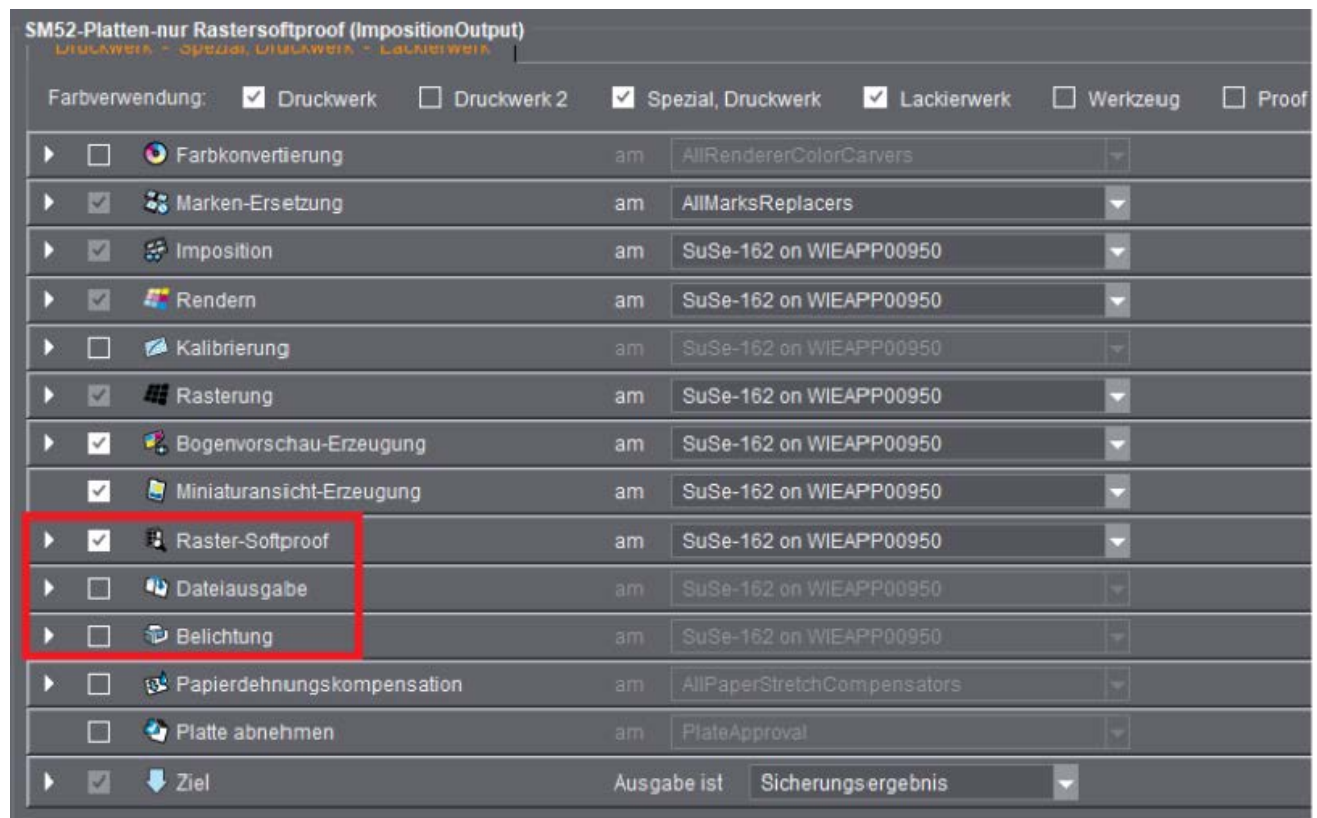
SM52-Platten-nur Rastersoftproof (ImpositionOutput)

Druckwerk - Spezial, Druckwerk - Lackierwerk

Farbverwendung: Druckwerk Druckwerk 2 Spezial, Druckwerk Lackierwerk Werkzeug Proof

Farbkonvertierung am AllRendererColorCarvers
Marken-Ersetzung am AllMarksReplacers
Imposition am SuSe-162 on WIEAPP00950
Rendern am SuSe-162 on WIEAPP00950
Kalibrierung am SuSe-162 on WIEAPP00950
Rasterung am SuSe-162 on WIEAPP00950
Bogenvorschau-Erzeugung am SuSe-162 on WIEAPP00950
Miniaturansicht-Erzeugung am SuSe-162 on WIEAPP00950
Raster-Softproof am SuSe-162 on WIEAPP00950
Dateiausgabe am SuSe-162 on WIEAPP00950
Belichtung am SuSe-162 on WIEAPP00950
Papierdehnungskompensation am AllPaperStretchCompensators
Platte abnehmen am PlateApproval
Ziel Ausgabe ist Sicherungsergebnis